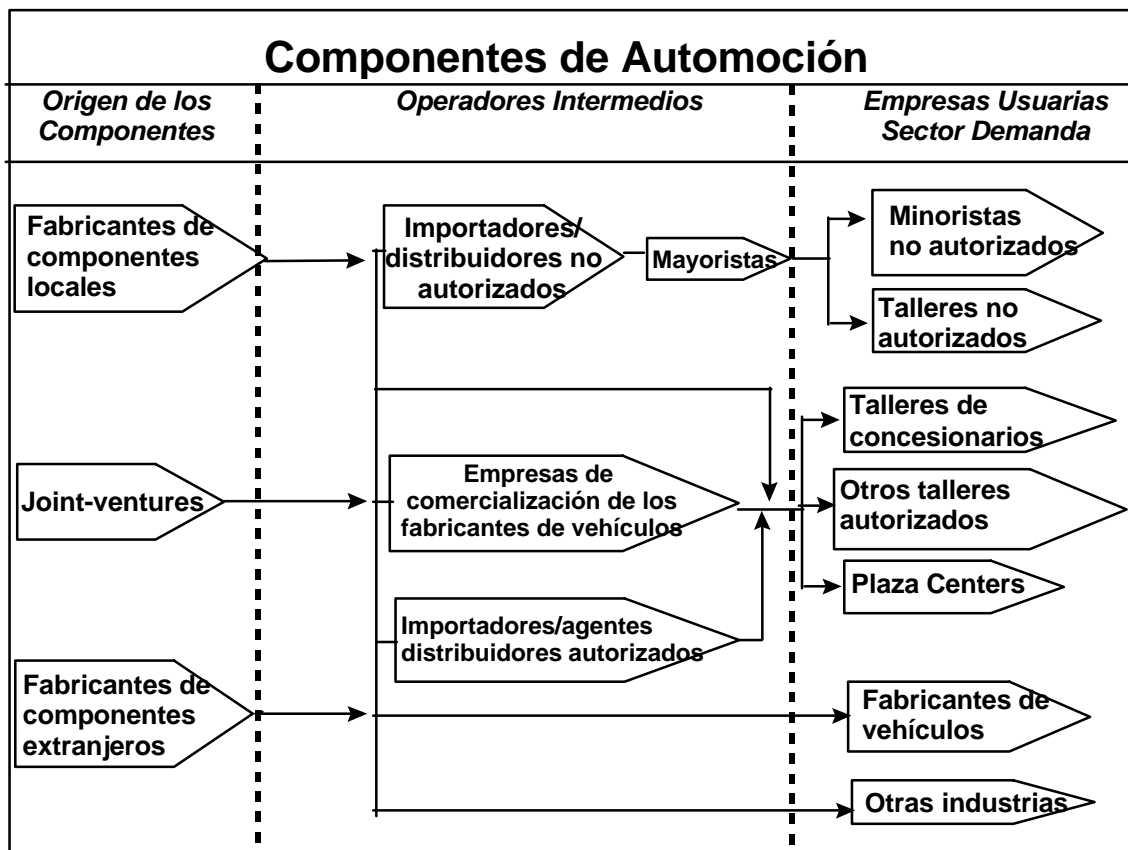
Componentes de Automoción

Origen de los Componentes

Operadores Intermedios

Empresas Usuarias Sector Demanda

Fabricantes de componentes locales

Importadores/ distribuidores no autorizados

Mayoristas

Minoristas no autorizados

Talleres no autorizados

Talleres de concesionarios

Joint-ventures

Empresas de comercialización de los fabricantes de vehículos

Otros talleres autorizados

Plaza Centers

Importadores/agentes distribuidores autorizados

Fabricantes de componentes extranjeros

Fabricantes de vehículos

Otras industrias